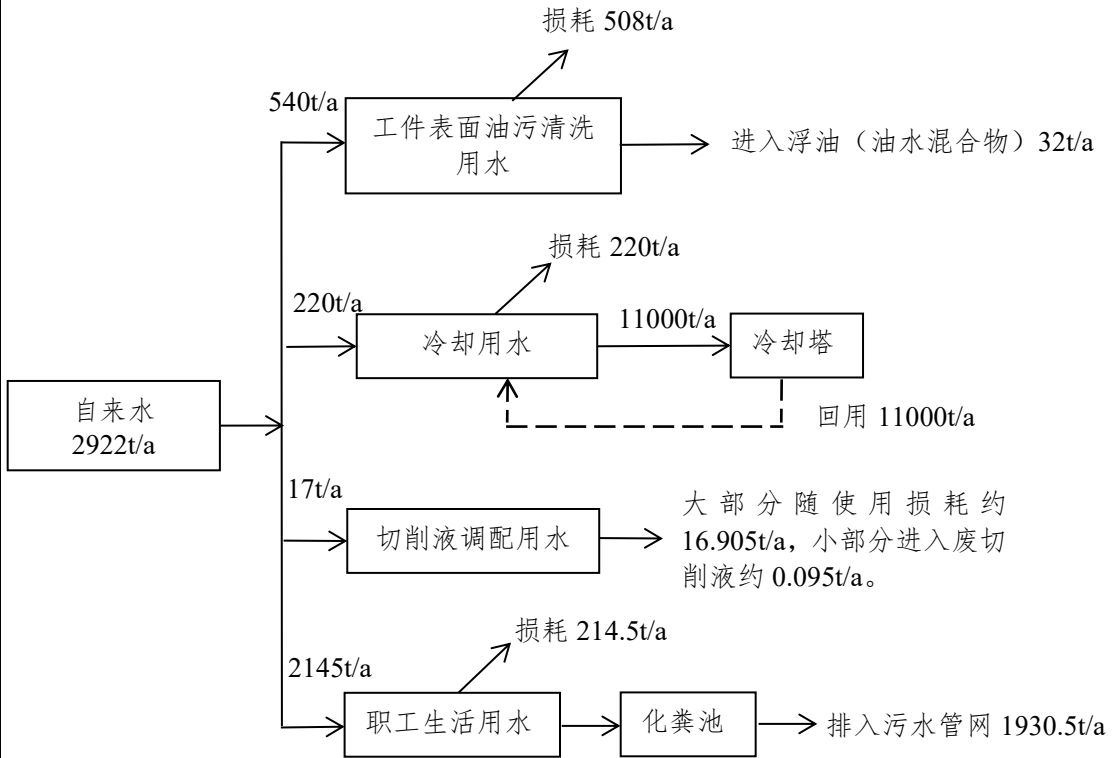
损耗 508t/a

540t/a

工件表面油污清洗用水

进入浮油（油水混合物）32t/a

损耗 220t/a

220t/a

冷却用水

11000t/a

冷却塔

自来水
2922t/a

回用 11000t/a

17t/a

切削液调配用水

大部分随使用损耗约 16.905t/a，小部分进入废切削液约 0.095t/a。

损耗 214.5t/a

2145t/a

职工生活用水

化粪池

排入污水管网 1930.5t/a